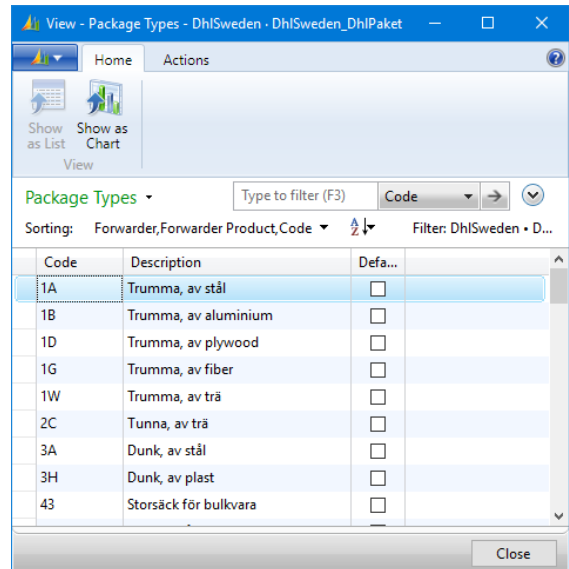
View - Package Types - DhlSweden - DhlSweden_DhlPaket

Home Actions

Show as List
Show as Chart
View

Package Types ▾
Type to filter (F3)
Code

Sorting: Forwarder,Forwarder Product,Code ▾
Filter: DhlSweden • D...

| Code | Description | Defa... |
|---|---|---|
| 1A | Trumma, av stål | ☐ |
| 1B | Trumma, av aluminium | ☐ |
| 1D | Trumma, av plywood | ☐ |
| 1G | Trumma, av fiber | ☐ |
| 1W | Trumma, av trä | ☐ |
| 2C | Tunna, av trä | ☐ |
| 3A | Dunk, av stål | ☐ |
| 3H | Dunk, av plast | ☐ |
| 43 | Storsäck för bulkvara | ☐ |

Close